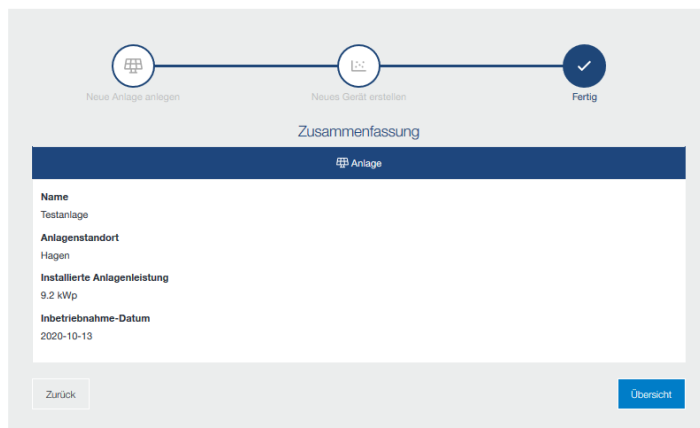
Neue Anlage anlegen

Neues Gerät erstellen

Fertig

Zusammenfassung

Anlage

Name
Testanlage

Anlagenstandort
Hagen

Installierte Anlagenleistung
9.2 kWp

Inbetriebnahme-Datum
2020-10-13

Zurück

Übersicht